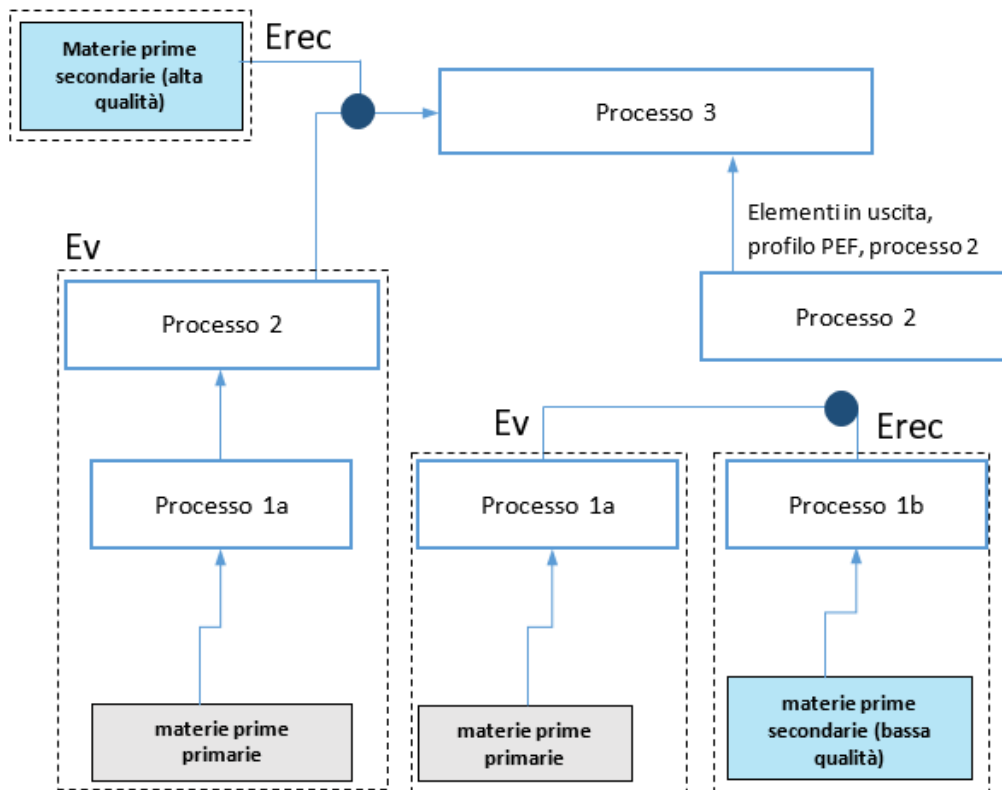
Materie prime secondarie (alta qualità)

Erec

Processo 3

Elementi in uscita, profilo PEF, processo 2

Processo 2

Ev

Processo 2

Processo 1a

materie prime primarie

Ev

Processo 1a

materie prime primarie

Erec

Processo 1b

materie prime secondarie (bassa qualità)